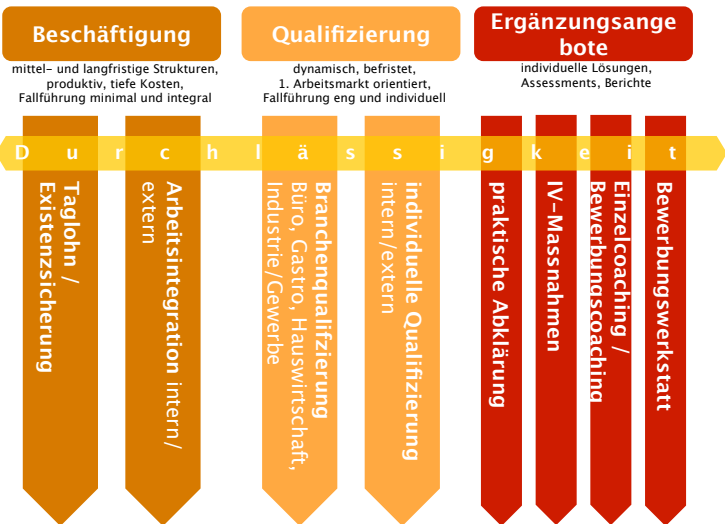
Beschäftigung

mittel- und langfristige Strukturen, produktiv, tiefe Kosten, Fallführung minimal und integral

Qualifizierung

dynamisch, befristet, 1. Arbeitsmarkt orientiert, Fallführung eng und individuell

Ergänzungsangebote

individuelle Lösungen, Assessments, Berichte

D u r c h l ä s s i g k e i t

Taglohn / Existenzsicherung

Arbeitsintegration intern/ extern

Branchenqualifizierung Büro, Gastro, Hauswirtschaft, Industrie/Gewerbe

individuelle Qualifizierung intern/extern

praktische Abklärung

IV-Massnahmen

Einzelcoaching / Bewerbungscoaching

Bewerbungswerkstatt